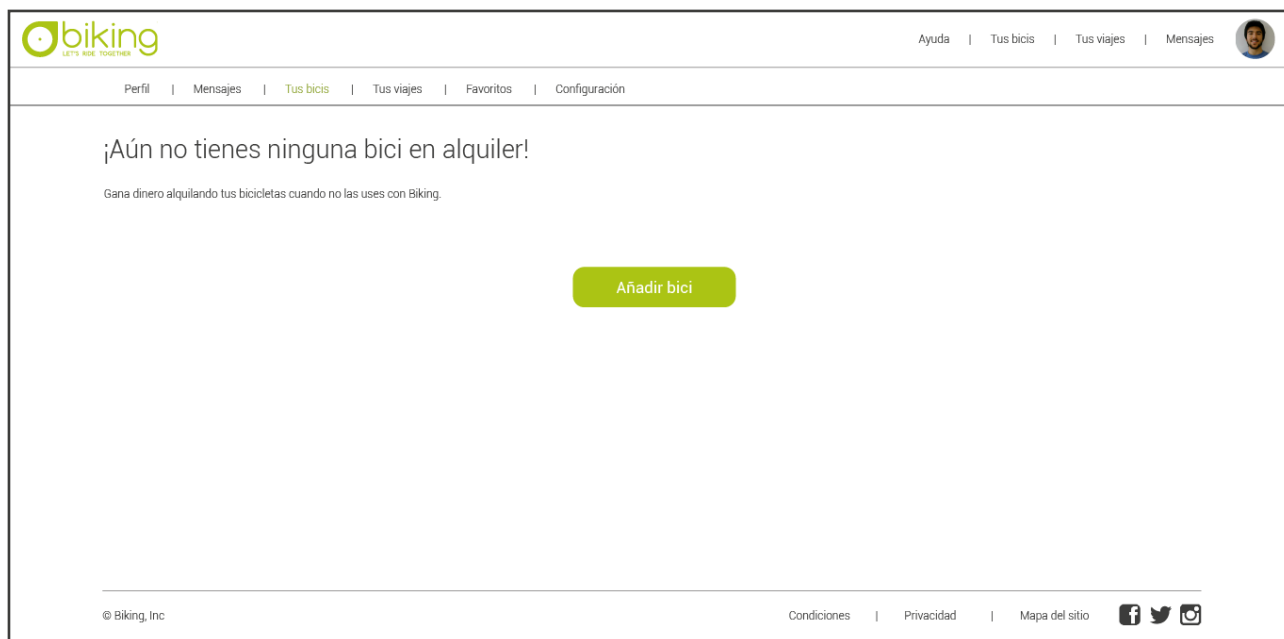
biking
LET'S RIDE TOGETHER

Ayuda | Tus bicis | Tus viajes | Mensajes

Perfil | Mensajes | Tus bicis | Tus viajes | Favoritos | Configuración

¡Aún no tienes ninguna bici en alquiler!

Gana dinero alquilando tus bicicletas cuando no las uses con Biking.

Añadir bici

© Biking, Inc

Condiciones | Privacidad | Mapa del sitio